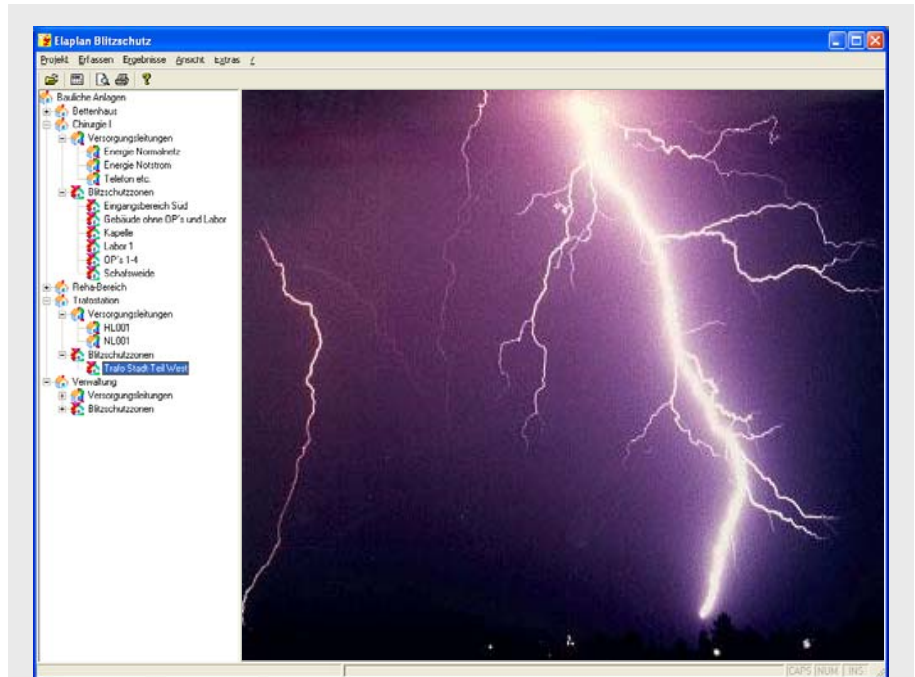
Elaplan Blitzschutz

Projekt Erfassen Ergebnisse Ansicht Extras ?

Bauliche Anlagen
Bettenhaus
Chirurgie I
Versorgungsleitungen
Energie Normalnetz
Energie Notstrom
Telefon etc.
Blitzschutzzonen
Eingangsbereich Süd
Gebäude ohne OP's und Labor
Kapelle
Labor 1
OP's 1-4
Schaltwerde
Reha-Bereich
Trafostation
Versorgungsleitungen
HL001
NL001
Blitzschutzzonen
Trafo Stadt Teil West
Verwaltung
Versorgungsleitungen
Blitzschutzzonen

CAPS NUM INS